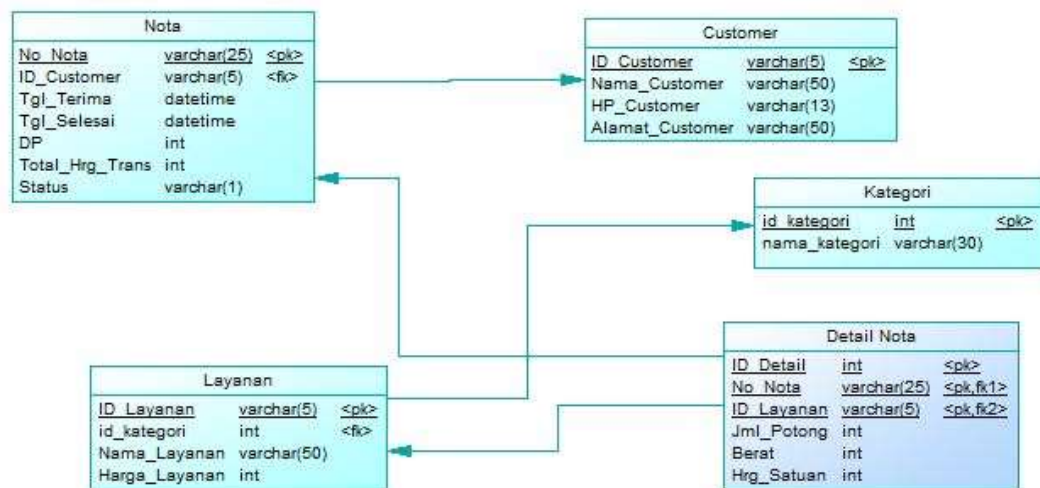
Nota

| | | |
|---|---|---|
| No_Nota | varchar(25) | <pk> |
| ID_Customer | varchar(5) | <fk> |
| Tgl_Terima | datetime | |
| Tgl_Selesai | datetime | |
| DP | int | |
| Total_Hrg_Trans | int | |
| Status | varchar(1) | |

Customer

| | | |
|---|---|---|
| ID_Customer | varchar(5) | <pk> |
| Nama_Customer | varchar(50) | |
| HP_Customer | varchar(13) | |
| Alamat_Customer | varchar(50) | |

Kategori

| | | |
|---|---|---|
| id_kategori | int | <pk> |
| nama_kategori | varchar(30) | |

Detail Nota

| | | |
|---|---|---|
| ID_Detail | int | <pk> |
| No_Nota | varchar(25) | <pk,fk1> |
| ID_Layanan | varchar(5) | <pk,fk2> |
| Jml_Potong | int | |
| Berat | int | |
| Hrg_Satuan | int | |

Layanan

| | | |
|---|---|---|
| ID_Layanan | varchar(5) | <pk> |
| id_kategori | int | <fk> |
| Nama_Layanan | varchar(50) | |
| Harga_Layanan | int | |